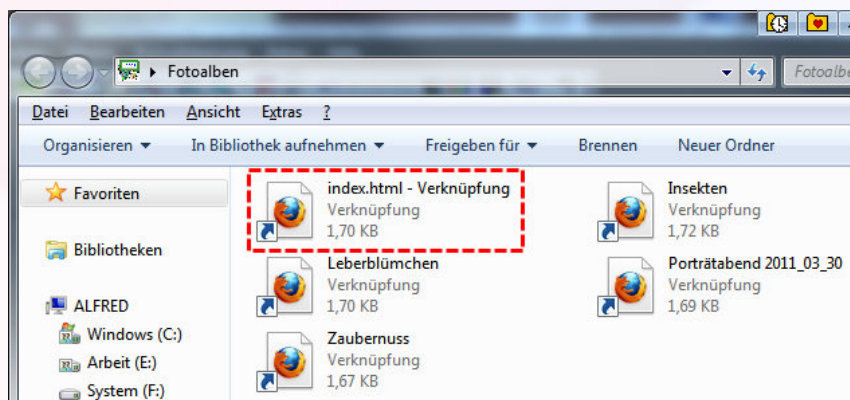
Fotoalben

Fotoalb

Datei Bearbeiten Ansicht Extras ?

Organisieren ▾ In Bibliothek aufnehmen ▾ Freigeben für ▾ Brennen Neuer Ordner

Favoriten

Bibliotheken

ALFRED

Windows (C:)

Arbeit (E:)

System (F:)

index.html - Verknüpfung
Verknüpfung
1,70 KB

Insekten
Verknüpfung
1,72 KB

Leberblümchen
Verknüpfung
1,70 KB

Porträtabend 2011_03_30
Verknüpfung
1,69 KB

Zaubernuss
Verknüpfung
1,67 KB